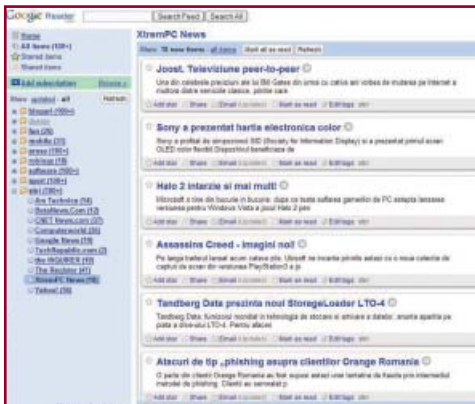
Google Reader
Search Feed | Search All

Home
All items (100+)
Starred items
Shared items
Add subscription
Show: updated · all
Refresh
blogeri (100+)
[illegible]
fun (28)
mobile (23)
presa (100+)
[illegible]
software (100+)
sport (100+)
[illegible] (100+)
Ars Technica (14)
BetaNews.Com (13)
CNET News.com (37)
Computerworld (35)
Google News (19)
TechRepublic.com (2)
The INQUIRER (93)
The Register (41)
XtremPC News (56)
Yahoo! (16)

XtremPC News
Show: 75 new items · all items | Mark all as read | Refresh

Joost, Televiziune peer-to-peer
Una din celebrele previziuni ale lui Bill Gates din anii cu calcul ani vorbea de mutarea pe Internet a mutiora diare servicile clasice, printre care
Add star | Share | Email | Mark as read | Edit tags

Sony a prezentat hartia electronica color
Sony a profitat de simpozionul SID (Society for Information Display) si a prezentat primul ecran OLED color flexibil Dispozitivul beneficiaza de
Add star | Share | Email | Mark as read | Edit tags

Halo 2 intarzie si mai mult!
Microsoft a tine din bucurie in bucurie, dupa ce toata suflarea gamerilor de PC asteapta lansarea versiunea pentru Windows Vista a jocul Halo 2 pare
Add star | Share | Email | Mark as read | Edit tags

Assassins Creed - Imagini noi!
Pe langa trailerul lansat acum cateva zile, Ubisoft ne incanta privirile astazi cu o noua colectie de capturi de ecran din versiunea PlayStation3 a jo
Add star | Share | Email | Mark as read | Edit tags

Tandberg Data prezinta noul StorageLoader LTO-4
Tandberg Data, furnizorul mondial in tehnologia de stocare si arhivare a datelor, anunta aparitia pe piata a dise-ului LTO-4. Pentru afaceri
Add star | Share | Email | Mark as read | Edit tags

Atacuri de tip „phishing asupra clientilor Orange Romania
O parte din clientii Orange Romania au fost supusi astazi unei tentative de frauda prin intermediul metodei de phishing. Clientii au semnalat p
Add star | Share | Email | Mark as read | Edit tags